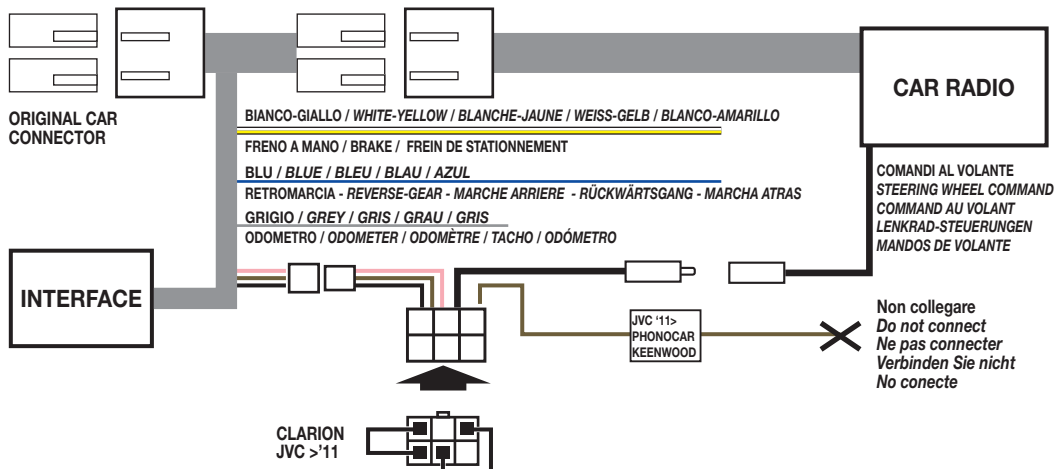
ORIGINAL CAR CONNECTOR

CAR RADIO

BIANCO-GIALLO / WHITE-YELLOW / BLANCHE-JAUNE / WEISS-GELB / BLANCO-AMARILLO

FRENO A MANO / BRAKE / FREIN DE STATIONNEMENT

BLU / BLUE / BLEU / BLAU / AZUL

RETROMARCIA - REVERSE-GEAR - MARCHE ARRIERE - RÜCKWÄRTSGANG - MARCHA ATRAS

GRIGIO / GREY / GRIS / GRAU / GRIS

ODOMETRO / ODOMETER / ODOMÈTRE / TACHO / ODÓMETRO

COMANDI AL VOLANTE
STEERING WHEEL COMMAND
COMMAND AU VOLANT
LENKRAD-STEUERUNGEN
MANDOS DE VOLANTE

INTERFACE

JVC '11>
PHONOCAR
KEENWOOD

Non collegare
Do not connect
Ne pas connecter
Verbinden Sie nicht
No conecte

CLARION
JVC >'11